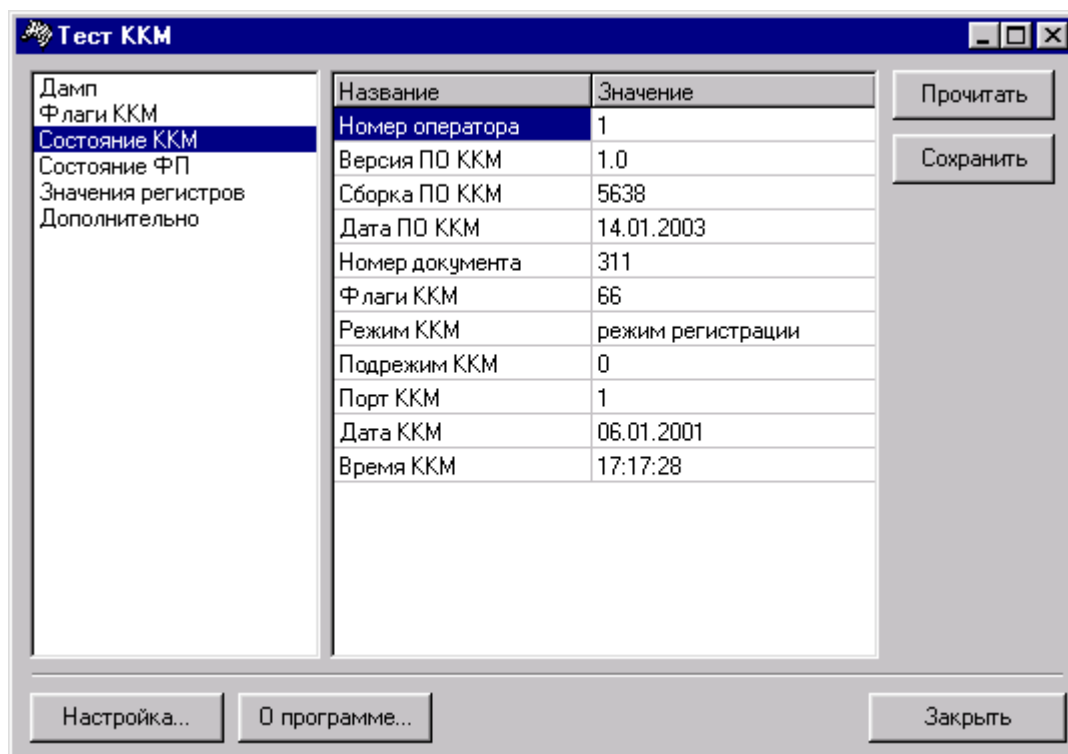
Тест ККМ

Дамп
Флаги ККМ
Состояние ККМ
Состояние ФП
Значения регистров
Дополнительно

| Название | Значение |
|---|---|
| Номер оператора | 1 |
| Версия ПО ККМ | 1.0 |
| Сборка ПО ККМ | 5638 |
| Дата ПО ККМ | 14.01.2003 |
| Номер документа | 311 |
| Флаги ККМ | 66 |
| Режим ККМ | режим регистрации |
| Подрежим ККМ | 0 |
| Порт ККМ | 1 |
| Дата ККМ | 06.01.2001 |
| Время ККМ | 17:17:28 |

Прочитать
Сохранить

Настройка...
О программе...
Закрыть